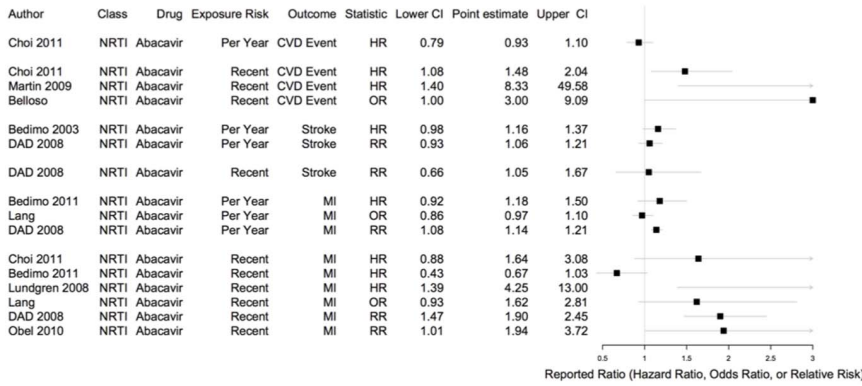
| Author | Class | Drug | Exposure Risk | Outcome | Statistic | Lower CI | Point estimate | Upper CI |
|---|---|---|---|---|---|---|---|---|
| Choi 2011 | NRTI | Abacavir | Per Year | CVD Event | HR | 0.79 | 0.93 | 1.10 |
| Choi 2011 | NRTI | Abacavir | Recent | CVD Event | HR | 1.08 | 1.48 | 2.04 |
| Martin 2009 | NRTI | Abacavir | Recent | CVD Event | HR | 1.40 | 8.33 | 49.58 |
| Belloso | NRTI | Abacavir | Recent | CVD Event | OR | 1.00 | 3.00 | 9.09 |
| Bedimo 2003 | NRTI | Abacavir | Per Year | Stroke | HR | 0.98 | 1.16 | 1.37 |
| DAD 2008 | NRTI | Abacavir | Per Year | Stroke | RR | 0.93 | 1.06 | 1.21 |
| DAD 2008 | NRTI | Abacavir | Recent | Stroke | RR | 0.66 | 1.05 | 1.67 |
| Bedimo 2011 | NRTI | Abacavir | Per Year | MI | HR | 0.92 | 1.18 | 1.50 |
| Lang | NRTI | Abacavir | Per Year | MI | OR | 0.86 | 0.97 | 1.10 |
| DAD 2008 | NRTI | Abacavir | Per Year | MI | RR | 1.08 | 1.14 | 1.21 |
| Choi 2011 | NRTI | Abacavir | Recent | MI | HR | 0.88 | 1.64 | 3.08 |
| Bedimo 2011 | NRTI | Abacavir | Recent | MI | HR | 0.43 | 0.67 | 1.03 |
| Lundgren 2008 | NRTI | Abacavir | Recent | MI | HR | 1.39 | 4.25 | 13.00 |
| Lang | NRTI | Abacavir | Recent | MI | OR | 0.93 | 1.62 | 2.81 |
| DAD 2008 | NRTI | Abacavir | Recent | MI | RR | 1.47 | 1.90 | 2.45 |
| Obel 2010 | NRTI | Abacavir | Recent | MI | RR | 1.01 | 1.94 | 3.72 |

0.5 1 1.5 2 2.5 3

Reported Ratio (Hazard Ratio, Odds Ratio, or Relative Risk)